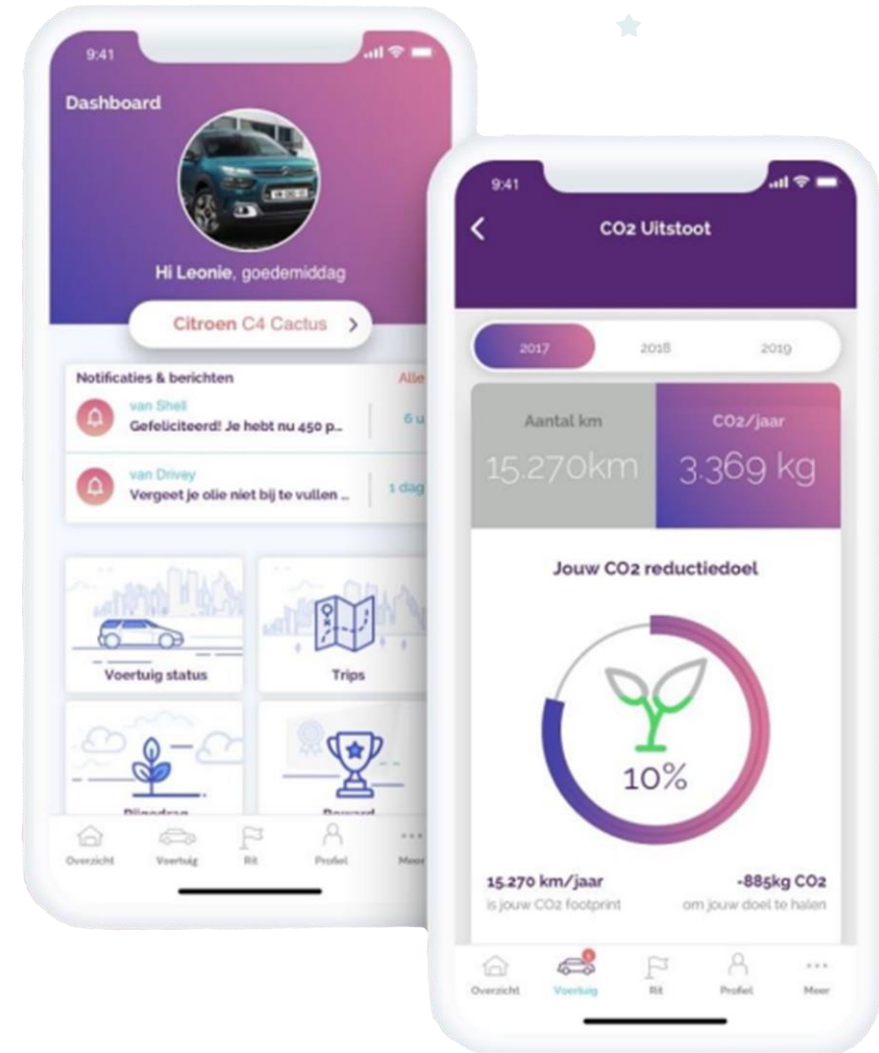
9:41

Dashboard

Hi Leonie, goedemiddag

Citroen C4 Cactus >

Notificaties & berichten Alle

van Shell
Gefeliciteerd! Je hebt nu 450 p... 6 u

van Drivey
Vergeet je olie niet bij te vullen ... 1 dag

Voertuig status

Trips

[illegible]

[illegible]

Overzicht Voertuig Rit Profiel Meer

9:41

<

CO2 Uitstoot

2017 2018 2019

Aantal km
15.270km

CO2/jaar
3.369 kg

Jouw CO2 reductiedoel

10%

15.270 km/jaar
is jouw CO2 footprint

-885kg CO2
om jouw doel te halen

Overzicht Voertuig Rit Profiel Meer